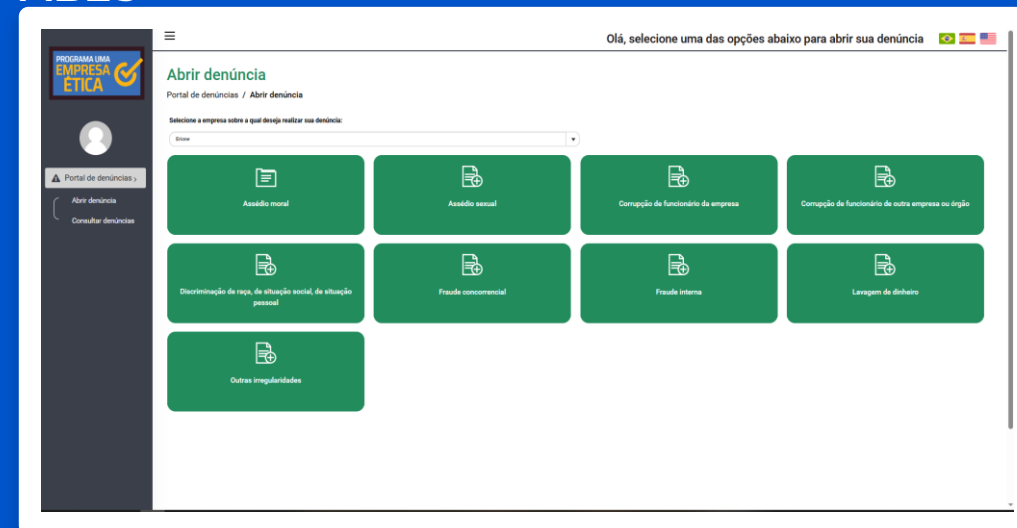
PROGRAMA UMA EMPRESA ÉTICA

Portal de denúncias ›
Abrir denúncia
Consultar denúncias

Olá, selecione uma das opções abaixo para abrir sua denúncia

Abrir denúncia
Portal de denúncias / Abrir denúncia

Selecione a empresa sobre a qual deseja realizar sua denúncia:
Etcne

Assédio moral
Assédio sexual
Corrupção de funcionário da empresa
Corrupção de funcionário de outra empresa ou órgão
Discriminação de raça, de situação social, de situação pessoal
Fraude concorrencial
Fraude interna
Lavagem de dinheiro
Outras irregularidades